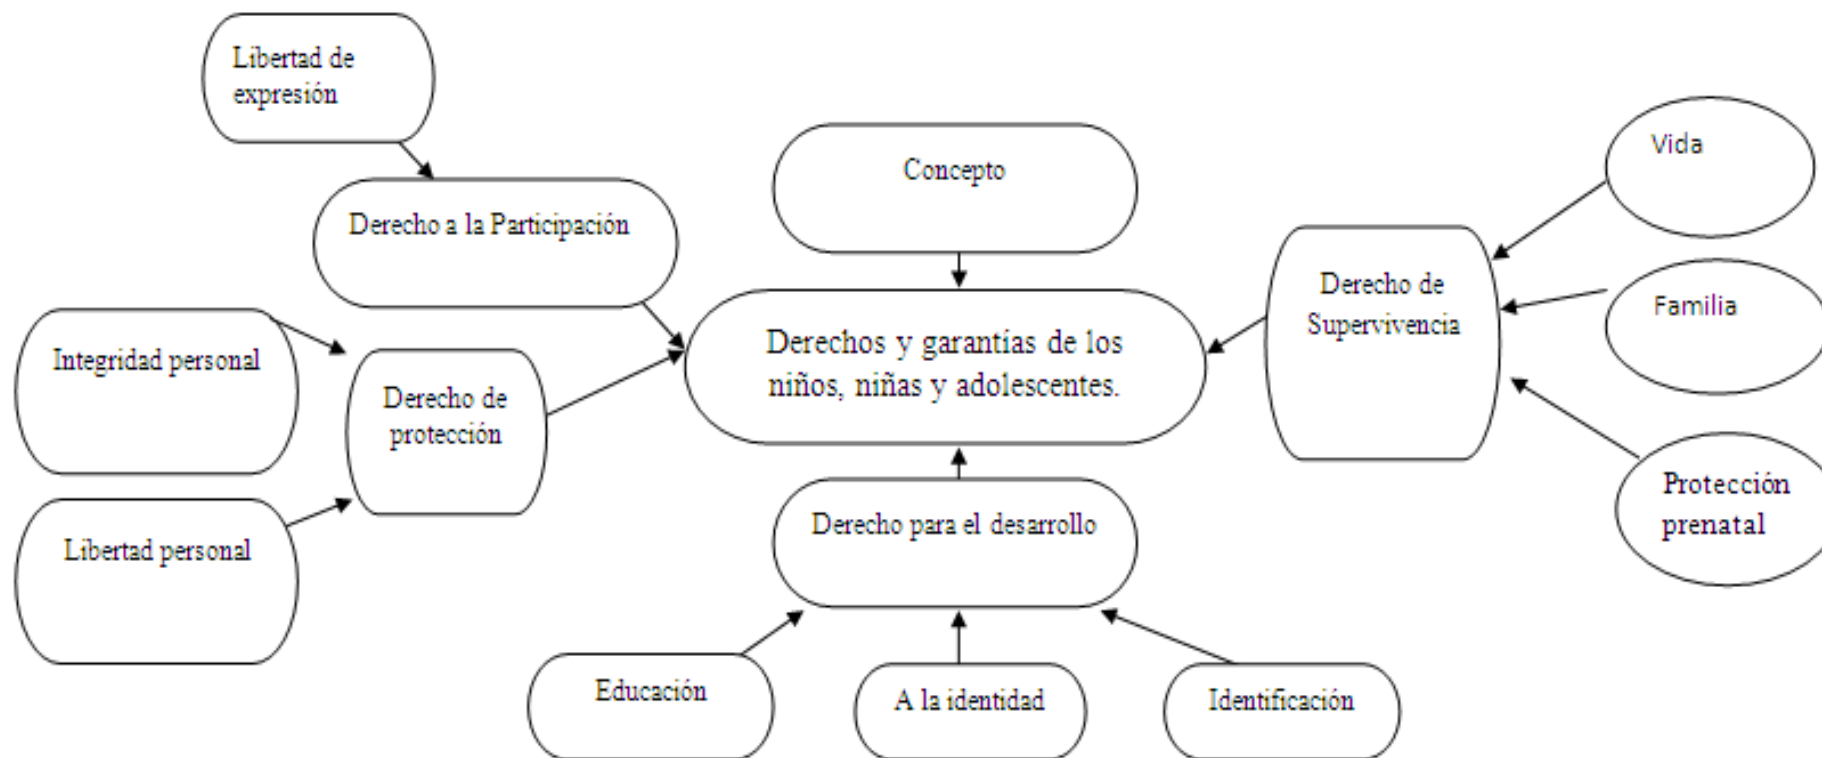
Libertad de expresión

Concepto

Vida

Derecho a la Participación

Derecho de Supervivencia

Familia

Integridad personal

Derecho de protección

Derechos y garantías de los niños, niñas y adolescentes.

Protección prenatal

Libertad personal

Derecho para el desarrollo

Educación

A la identidad

Identificación